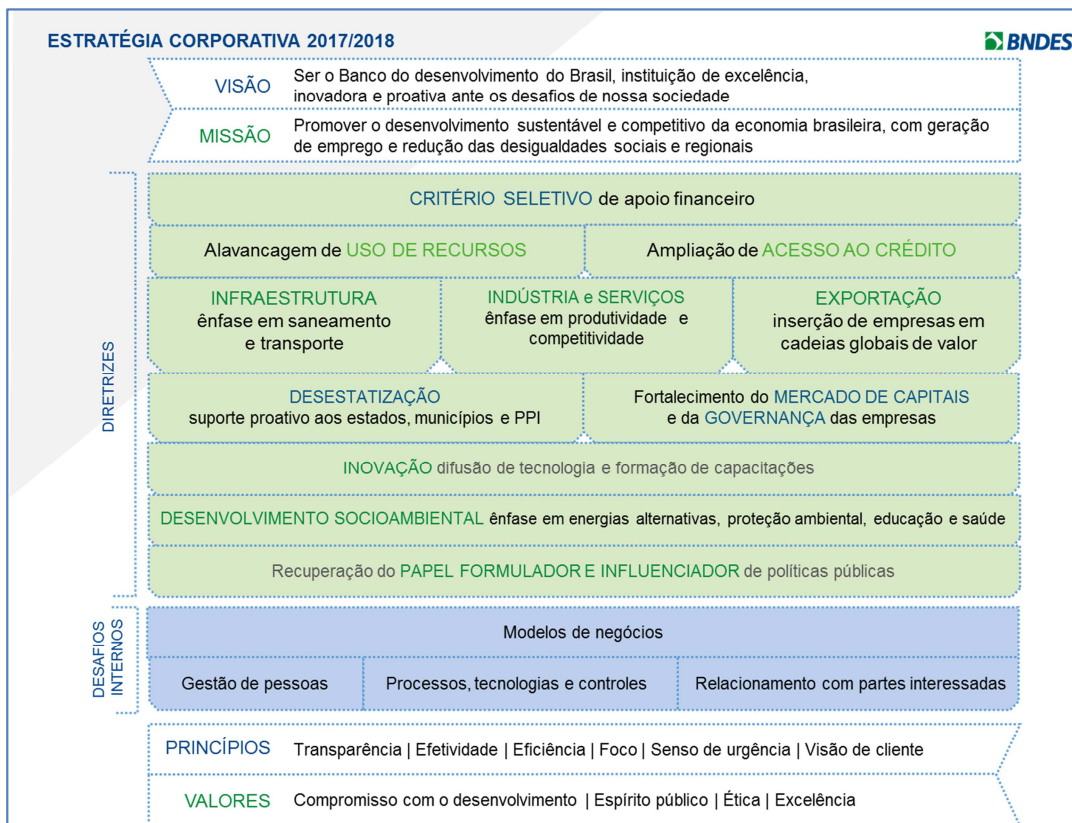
ESTRATÉGIA CORPORATIVA 2017/2018

BNDES

VISÃO Ser o Banco do desenvolvimento do Brasil, instituição de excelência, inovadora e proativa ante os desafios de nossa sociedade

MISSÃO Promover o desenvolvimento sustentável e competitivo da economia brasileira, com geração de emprego e redução das desigualdades sociais e regionais

DIRETRIZES

CRITÉRIO SELETIVO de apoio financeiro

Alavancagem de USO DE RECURSOS

Ampliação de ACESSO AO CRÉDITO

INFRAESTRUTURA ênfase em saneamento e transporte

INDÚSTRIA e SERVIÇOS ênfase em produtividade e competitividade

EXPORTAÇÃO inserção de empresas em cadeias globais de valor

DESESTATIZAÇÃO suporte proativo aos estados, municípios e PPI

Fortalecimento do MERCADO DE CAPITAIS e da GOVERNANÇA das empresas

INOVAÇÃO difusão de tecnologia e formação de capacitações

DESENVOLVIMENTO SOCIOAMBIENTAL ênfase em energias alternativas, proteção ambiental, educação e saúde

Recuperação do PAPEL FORMULADOR E INFLUENCIADOR de políticas públicas

DESAFIOS INTERNOS

Modelos de negócios

Gestão de pessoas

Processos, tecnologias e controles

Relacionamento com partes interessadas

PRINCÍPIOS Transparência | Efetividade | Eficiência | Foco | Senso de urgência | Visão de cliente

VALORES Compromisso com o desenvolvimento | Espírito público | Ética | Excelência